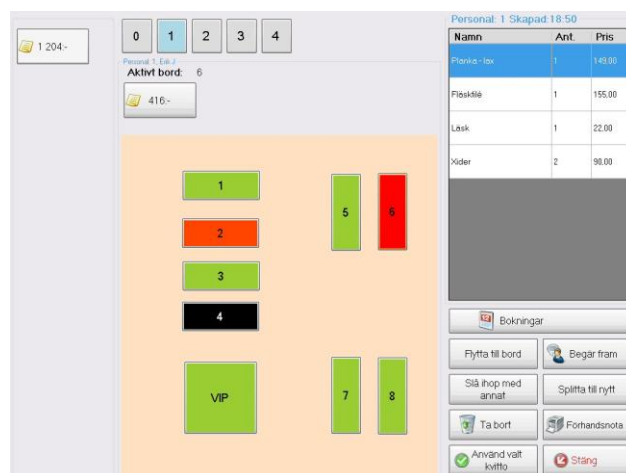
1 204:-

0 1 2 3 4

Personal 1, Erik J
Aktivt bord: 6

416:-

1
2
3
4
VIP
5
6
7
8

Personal: 1 Skapad:18:50

| Namn | Ant. | Pris |
|---|---|---|
| Planka - lax | 1 | 149,00 |
| Fläskfilé | 1 | 155,00 |
| Läsk | 1 | 22,00 |
| Xider | 2 | 90,00 |

Bokningar
Flytta till bord
Begär fram
Slå ihop med annat
Splitta till nytt
Ta bort
Förhandsnota
Använd valt kvitto
Stäng